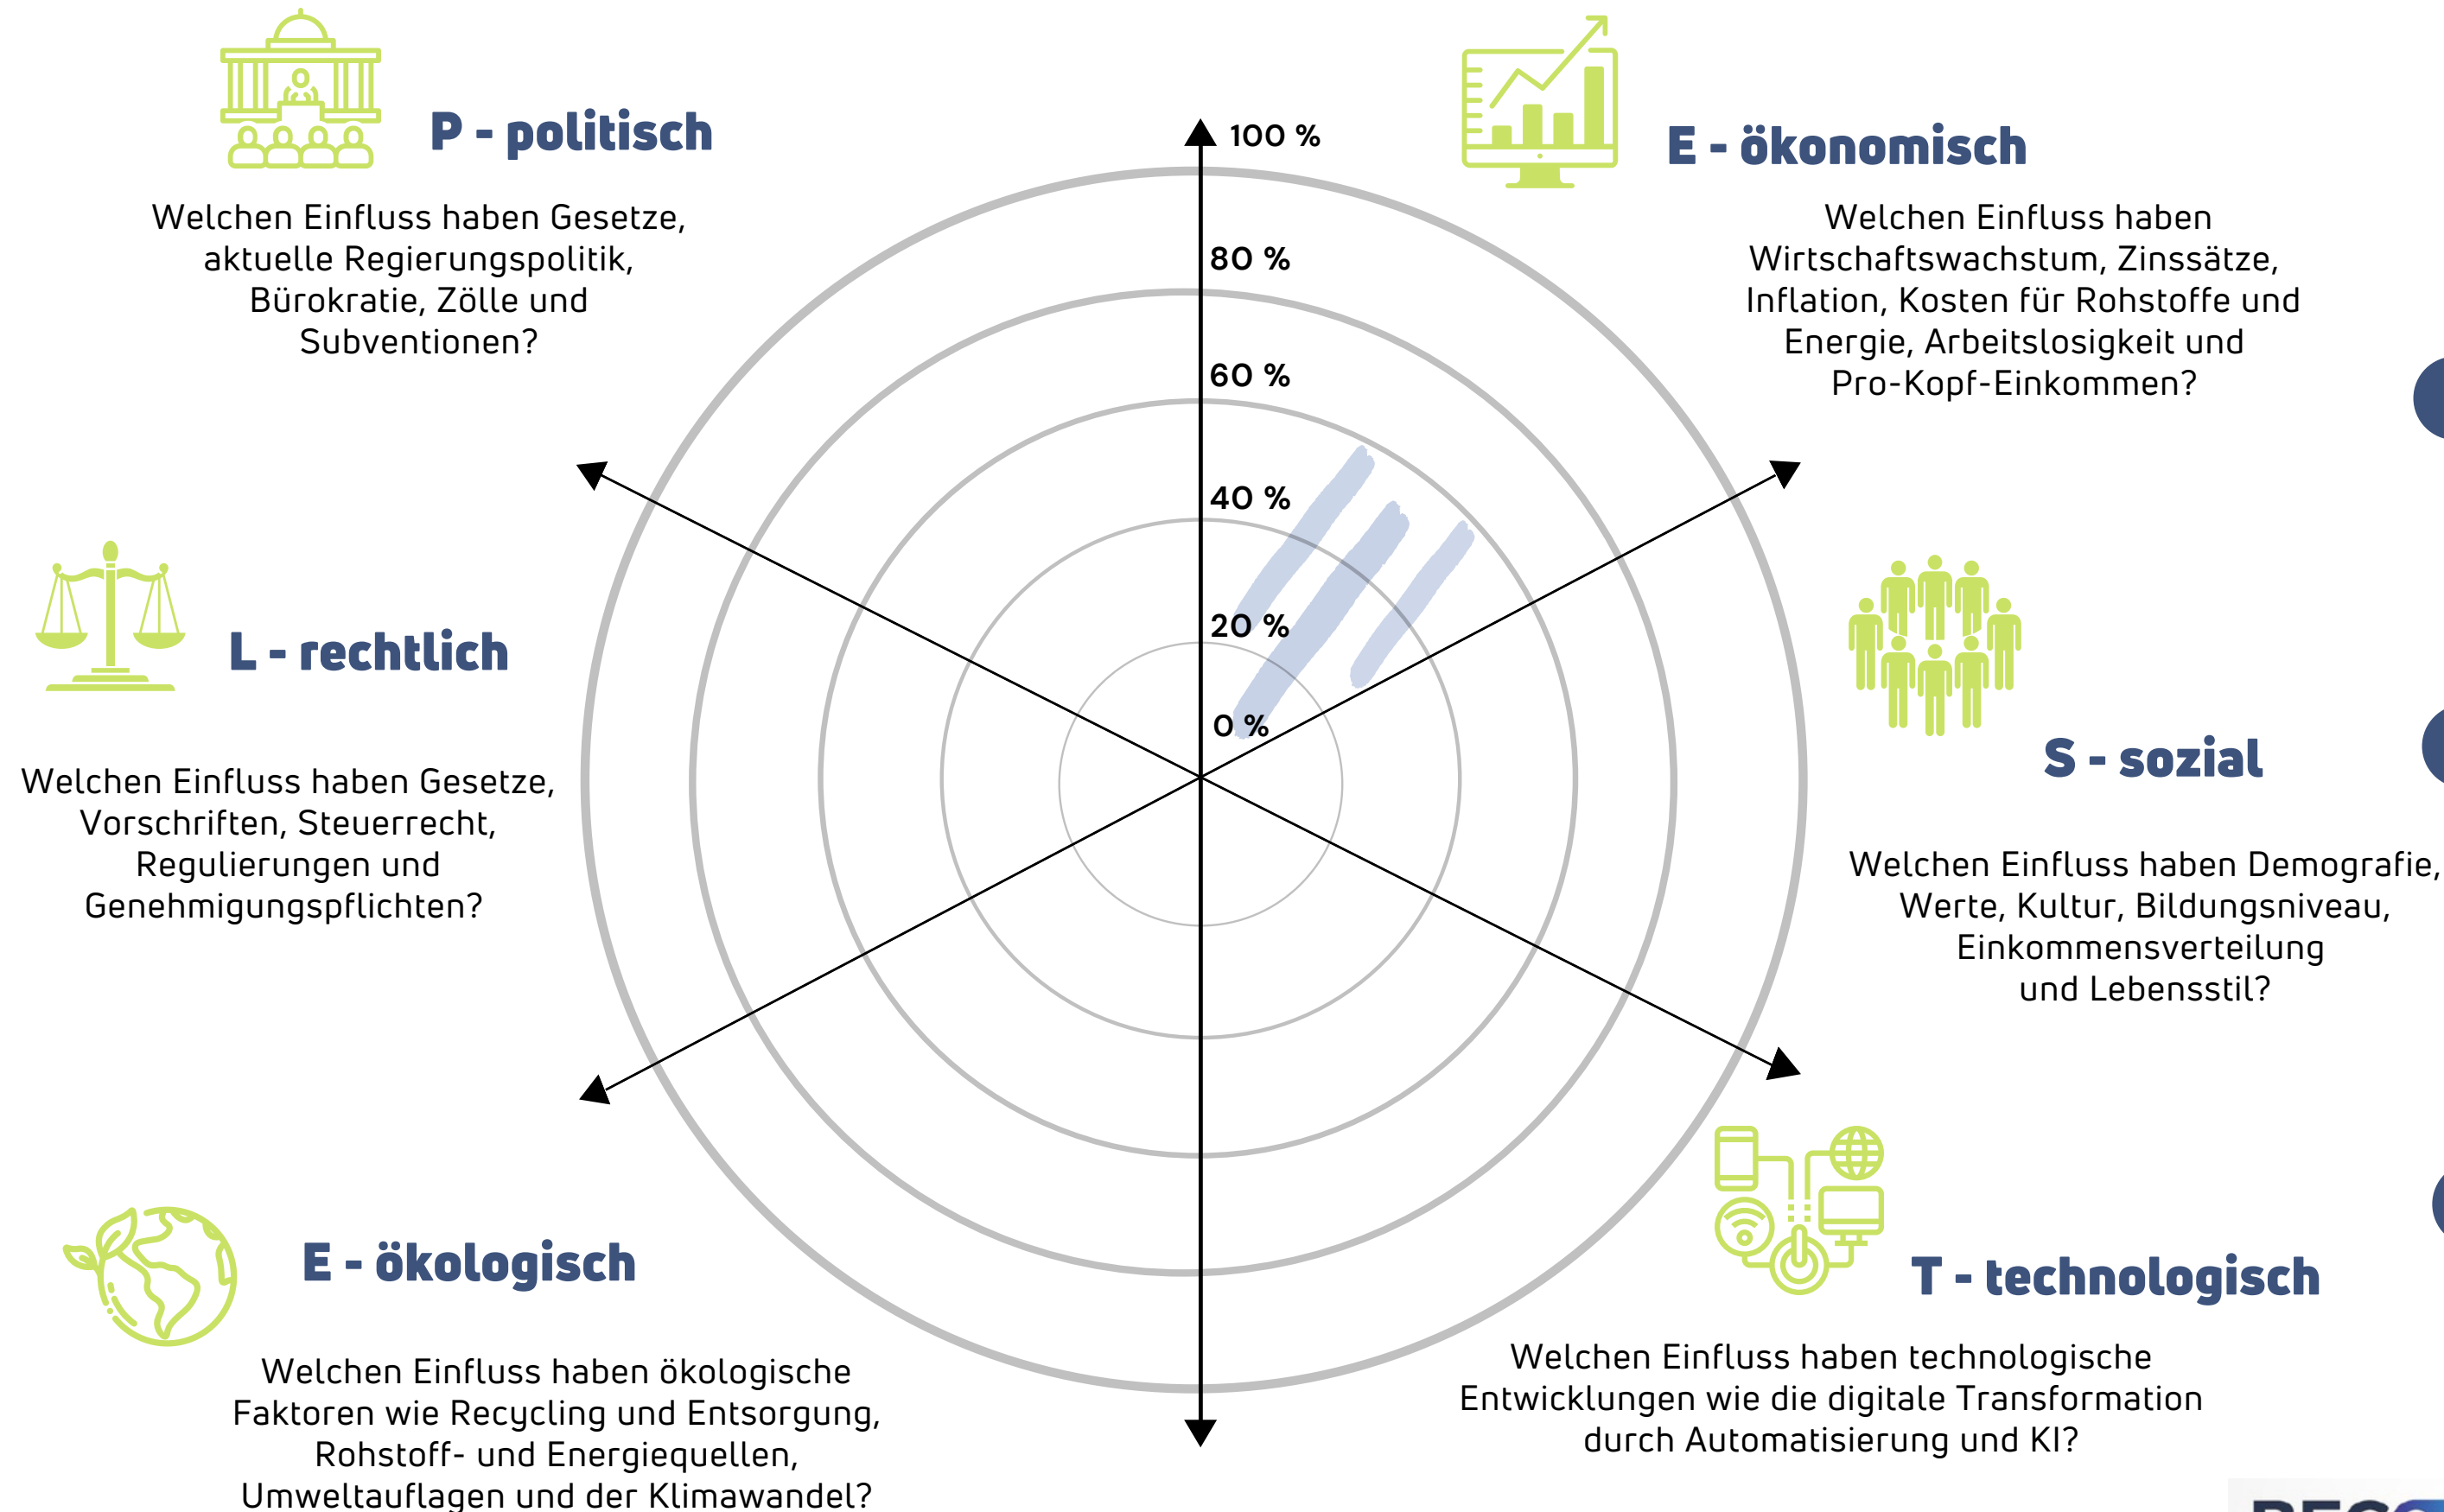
P - politisch

Welchen Einfluss haben Gesetze, aktuelle Regierungspolitik, Bürokratie, Zölle und Subventionen?

100 %
80 %
60 %
40 %
20 %
0 %

E - ökonomisch

Welchen Einfluss haben Wirtschaftswachstum, Zinssätze, Inflation, Kosten für Rohstoffe und Energie, Arbeitslosigkeit und Pro-Kopf-Einkommen?

L - rechtlich

Welchen Einfluss haben Gesetze, Vorschriften, Steuerrecht, Regulierungen und Genehmigungspflichten?

S - sozial

Welchen Einfluss haben Demografie, Werte, Kultur, Bildungsniveau, Einkommensverteilung und Lebensstil?

E - ökologisch

Welchen Einfluss haben ökologische Faktoren wie Recycling und Entsorgung, Rohstoff- und Energiequellen, Umweltauflagen und der Klimawandel?

T - technologisch

Welchen Einfluss haben technologische Entwicklungen wie die digitale Transformation durch Automatisierung und KI?